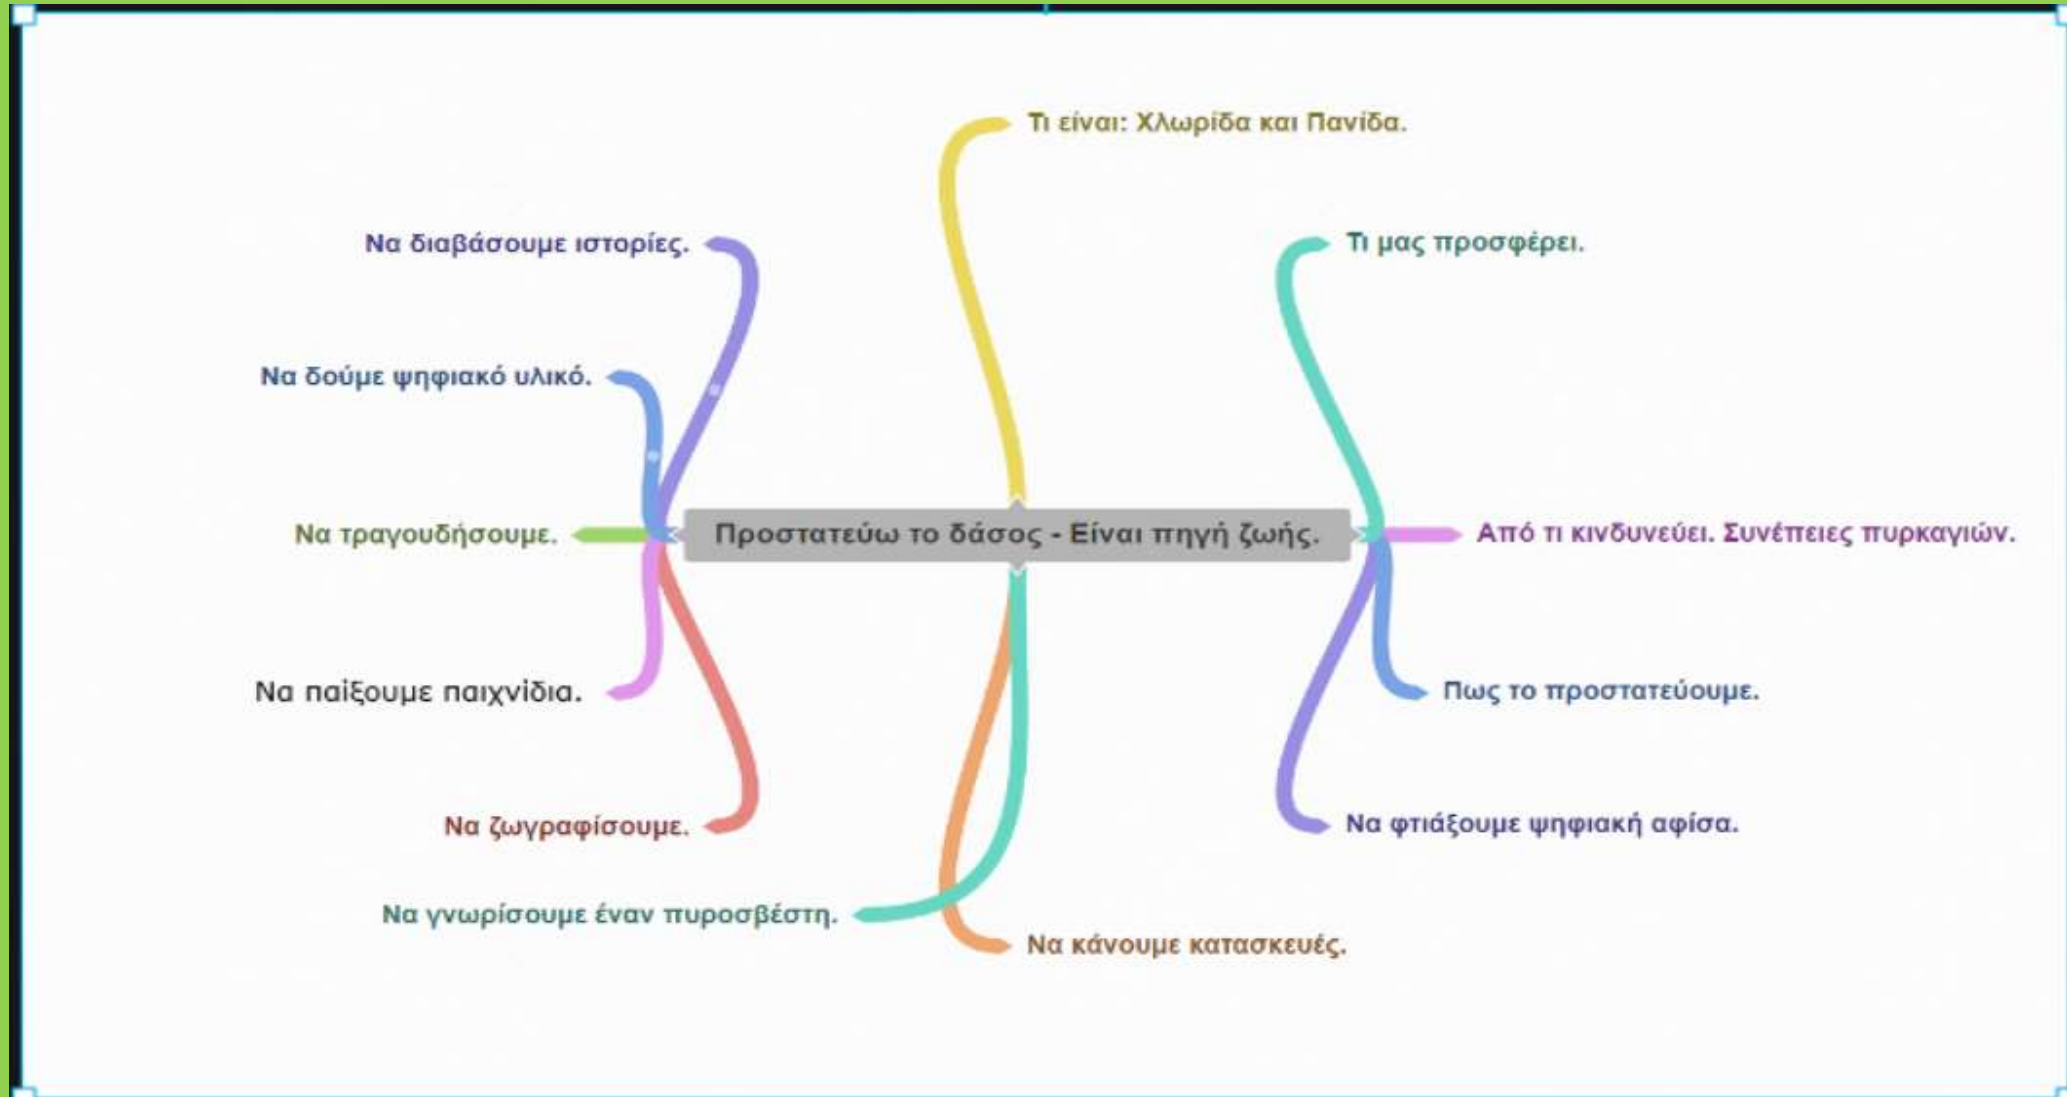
Προστατεύω το δάσος - Είναι πηγή ζωής.

Τι είναι: Χλωρίδα και Πανίδα.

Τι μας προσφέρει.

Από τι κινδυνεύει. Συνέπειες πυρκαγιών.

Πως το προστατεύουμε.

Να φτιάξουμε ψηφιακή αφίσα.

Να κάνουμε κατασκευές.

Να γνωρίσουμε έναν πυροσβέστη.

Να ζωγραφίσουμε.

Να παίξουμε παιχνίδια.

Να τραγουδήσουμε.

Να δούμε ψηφιακό υλικό.

Να διαβάσουμε ιστορίες.